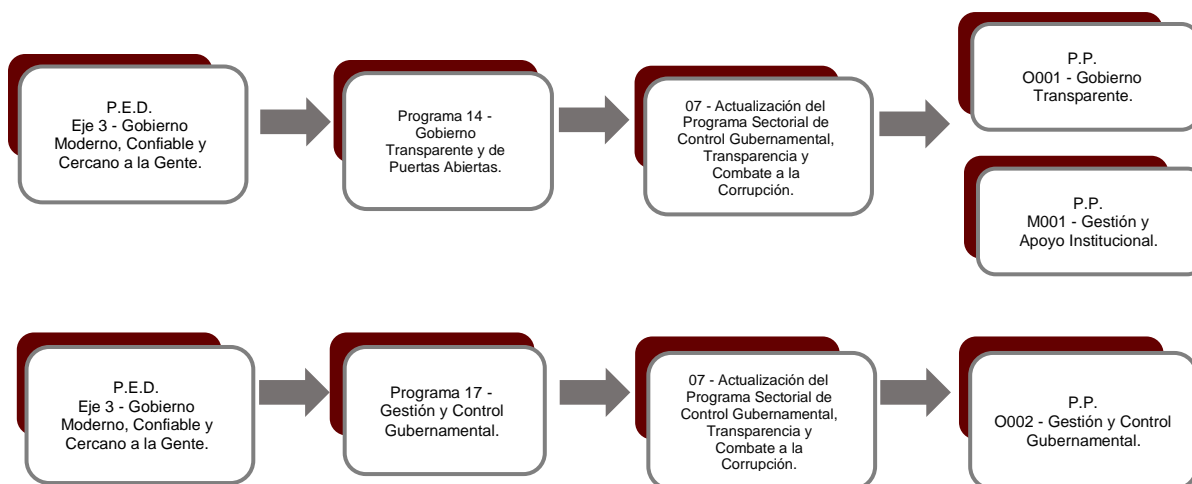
P.E.D.
Eje 3 - Gobierno Moderno, Confiable y Cercano a la Gente.

Programa 14 - Gobierno Transparente y de Puertas Abiertas.

07 - Actualización del Programa Sectorial de Control Gubernamental, Transparencia y Combate a la Corrupción.

P.P.
O001 - Gobierno Transparente.

P.P.
M001 - Gestión y Apoyo Institucional.

P.E.D.
Eje 3 - Gobierno Moderno, Confiable y Cercano a la Gente.

Programa 17 - Gestión y Control Gubernamental.

07 - Actualización del Programa Sectorial de Control Gubernamental, Transparencia y Combate a la Corrupción.

P.P.
O002 - Gestión y Control Gubernamental.